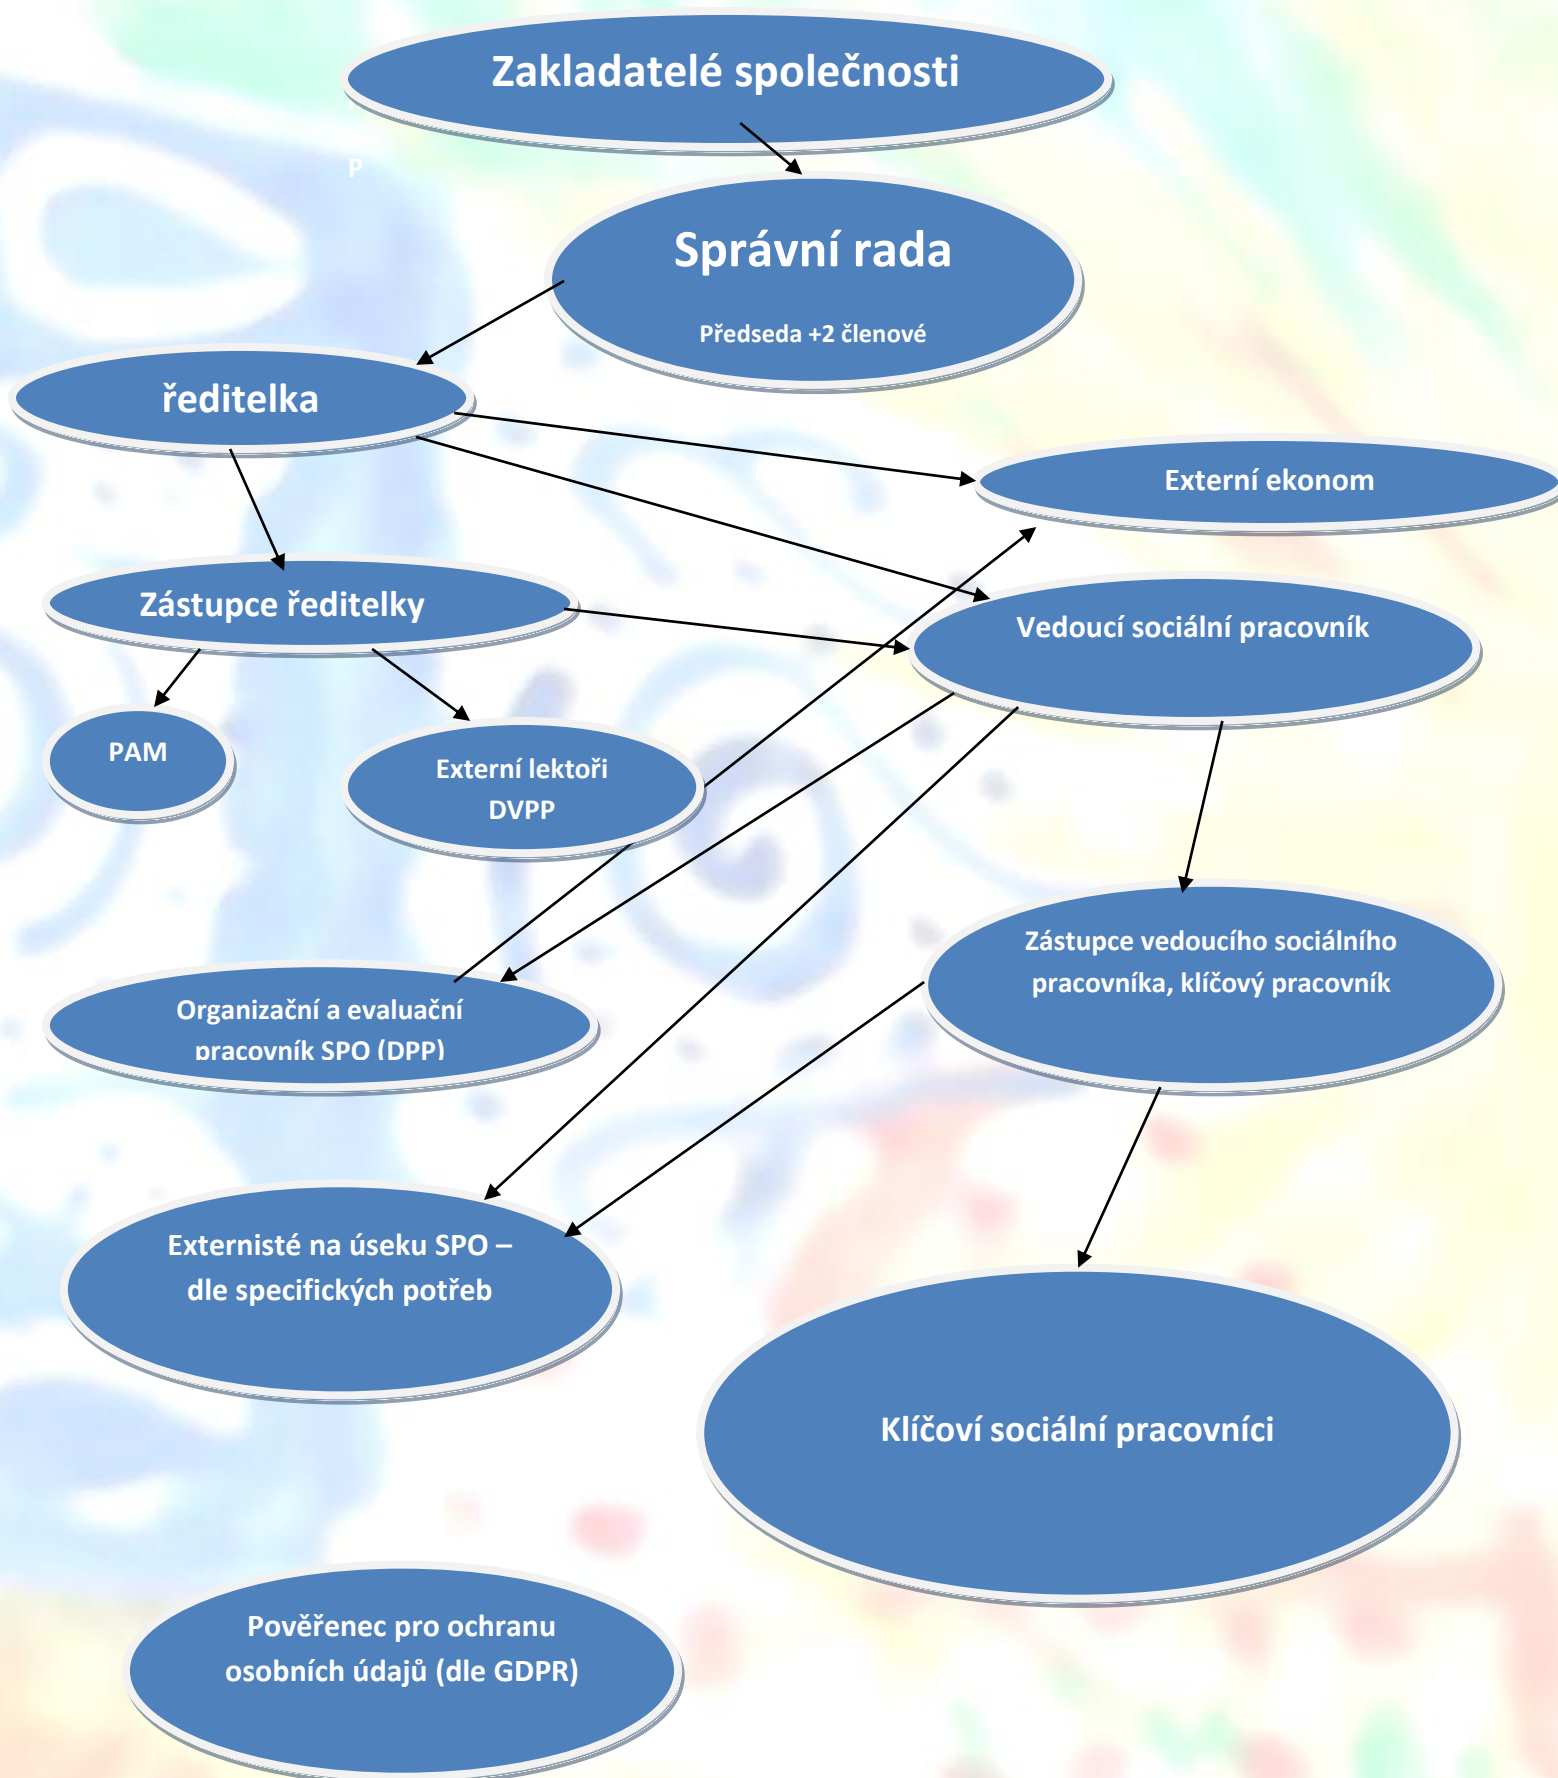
Zakladatelé společnosti

P

Správní rada

Předseda +2 členové

ředitelka

Externí ekonom

Zástupce ředitelky

Vedoucí sociální pracovník

PAM

Externí lektoři DVPP

Zástupce vedoucího sociálního pracovníka, klíčový pracovník

Organizační a evaluační pracovník SPO (DPP)

Externisté na úseku SPO – dle specifických potřeb

Klíčoví sociální pracovníci

Pověřenec pro ochranu osobních údajů (dle GDPR)